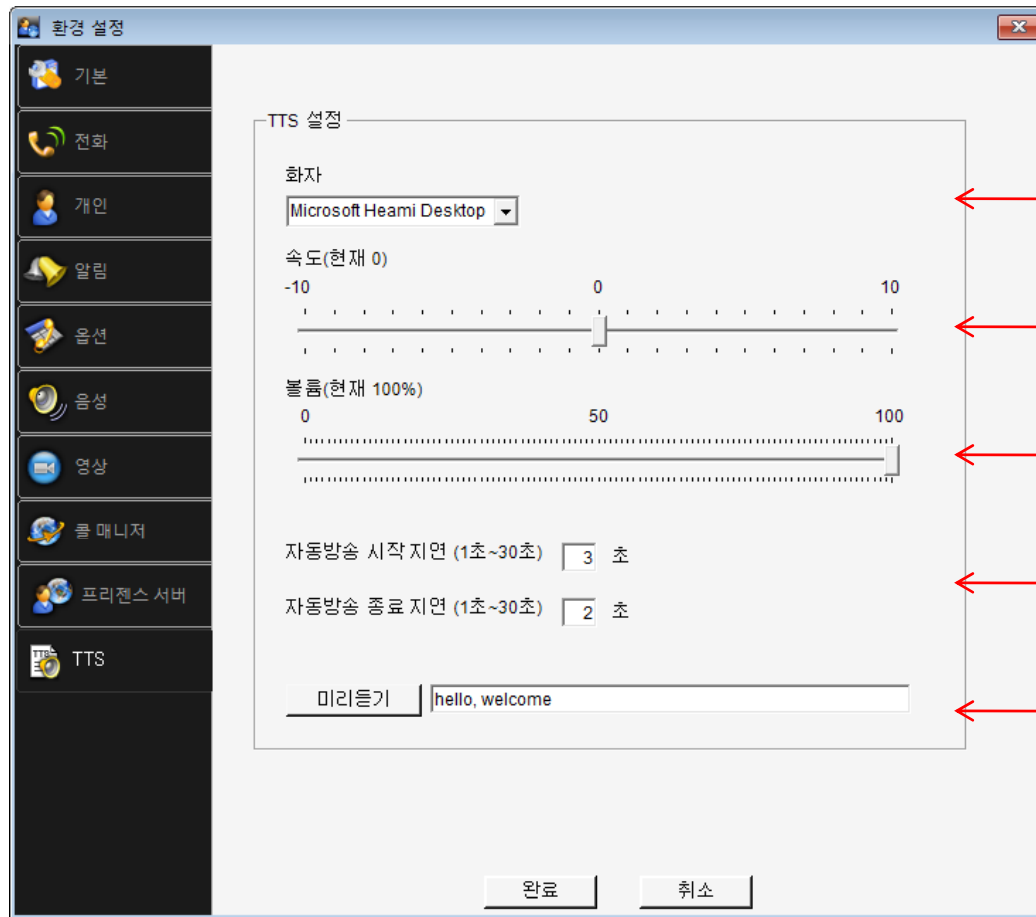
환경 설정

기본
전화
개인
알림
옵션
음성
영상
콜 매니저
프리젠스 서버
TTS

TTS 설정

화자
Microsoft Heami Desktop

속도(현재 0)
-10
0
10

볼륨(현재 100%)
0
50
100

자동방송 시작 지연 (1초~30초) 3 초
자동방송 종료 지연 (1초~30초) 2 초

미리듣기 hello, welcome

완료
취소